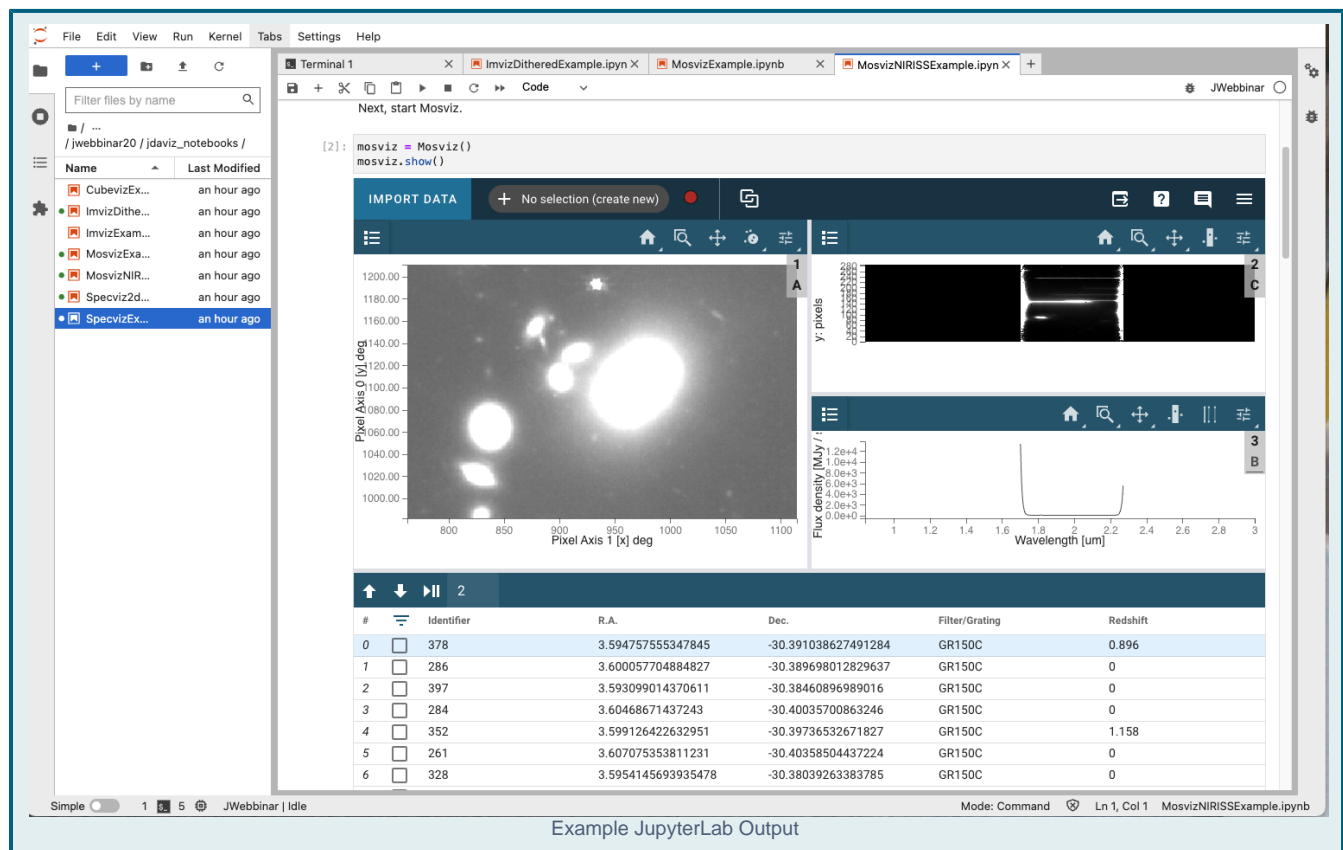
File Edit View Run Kernel Tabs Settings Help

+

Filter files by name

■ / ...
/ jwebbinar20 / jdaviz_notebooks /

| Name | Last Modified |
|---|---|
| CubevizEx... | an hour ago |
| ImvizDithe... | an hour ago |
| ImvizExam... | an hour ago |
| MosvizExa... | an hour ago |
| MosvizNIR... | an hour ago |
| Specviz2d... | an hour ago |
| SpecvizEx... | an hour ago |

Terminal 1 | ImvizDitheredExample.ipyn | MosvizExample.ipynb | MosvizNIRISSExample.ipyn

Code

JWebbinar

Next, start Mosviz.

[2]: mosviz = Mosviz()
mosviz.show()

IMPORT DATA

No selection (create new)

1
A

1200.00
1180.00
1160.00
1140.00
1120.00
1100.00
1080.00
1060.00
1040.00
1020.00
1000.00

Pixel Axis 0 [y] deg

800 850 900 950 1000 1050 1100
Pixel Axis 1 [x] deg

2
C

280 260 240 220 200 180 160 140 120 100 80 60 40 20 0
y: pixels

3
B

1.2e+4
1.0e+4
8.0e+3
6.0e+3
4.0e+3
2.0e+3
0.0e+0

Flux density [MJy / s

1 1.2 1.4 1.6 1.8 2 2.2 2.4 2.6 2.8 3
Wavelength [um]

2

| # | | Identifier | R.A. | Dec. | Filter/Grating | Redshift |
|---|---|---|---|---|---|---|
| 0 | | 378 | 3.594757555347845 | -30.391038627491284 | GR150C | 0.896 |
| 1 | | 286 | 3.600057704884827 | -30.389698012829637 | GR150C | 0 |
| 2 | | 397 | 3.593099014370611 | -30.38460896989016 | GR150C | 0 |
| 3 | | 284 | 3.60468671437243 | -30.40035700863246 | GR150C | 0 |
| 4 | | 352 | 3.599126422632951 | -30.39736532671827 | GR150C | 1.158 |
| 5 | | 261 | 3.607075353811231 | -30.40358504437224 | GR150C | 0 |
| 6 | | 328 | 3.5954145693935478 | -30.38039263383785 | GR150C | 0 |

Simple 1 5 JWebbinar | Idle Mode: Command Ln 1, Col 1 MosvizNIRISSExample.ipynb

Example JupyterLab Output